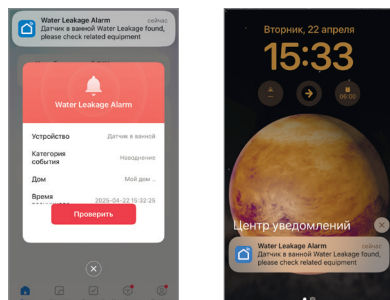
Water Leakage Alarm
сейчас
Датчик в ванной Water Leakage found, please check related equipment

Water Leakage Alarm

Устройство
Датчик в ванной

Категория события
Наводнение

Дом
Мой дом ...

Время
2025-04-22 15:32:26

Проверить

Вторник, 22 апреля
15:33
06:00

Центр уведомлений

Water Leakage Alarm
сейчас
Датчик в ванной Water Leakage found, please check related equipment